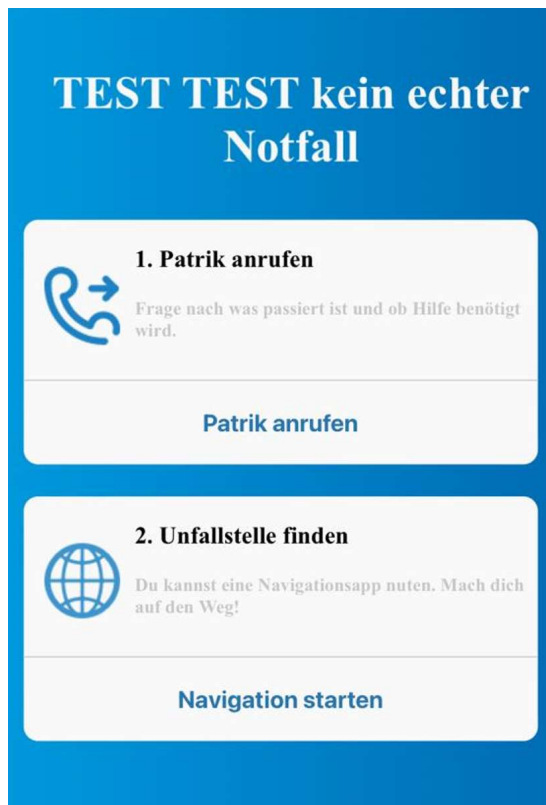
TEST TEST kein echter Notfall

1. Patrik anrufen

Frage nach was passiert ist und ob Hilfe benötigt wird.

Patrik anrufen

2. Unfallstelle finden

Du kannst eine Navigationsapp nuten. Mach dich auf den Weg!

Navigation starten